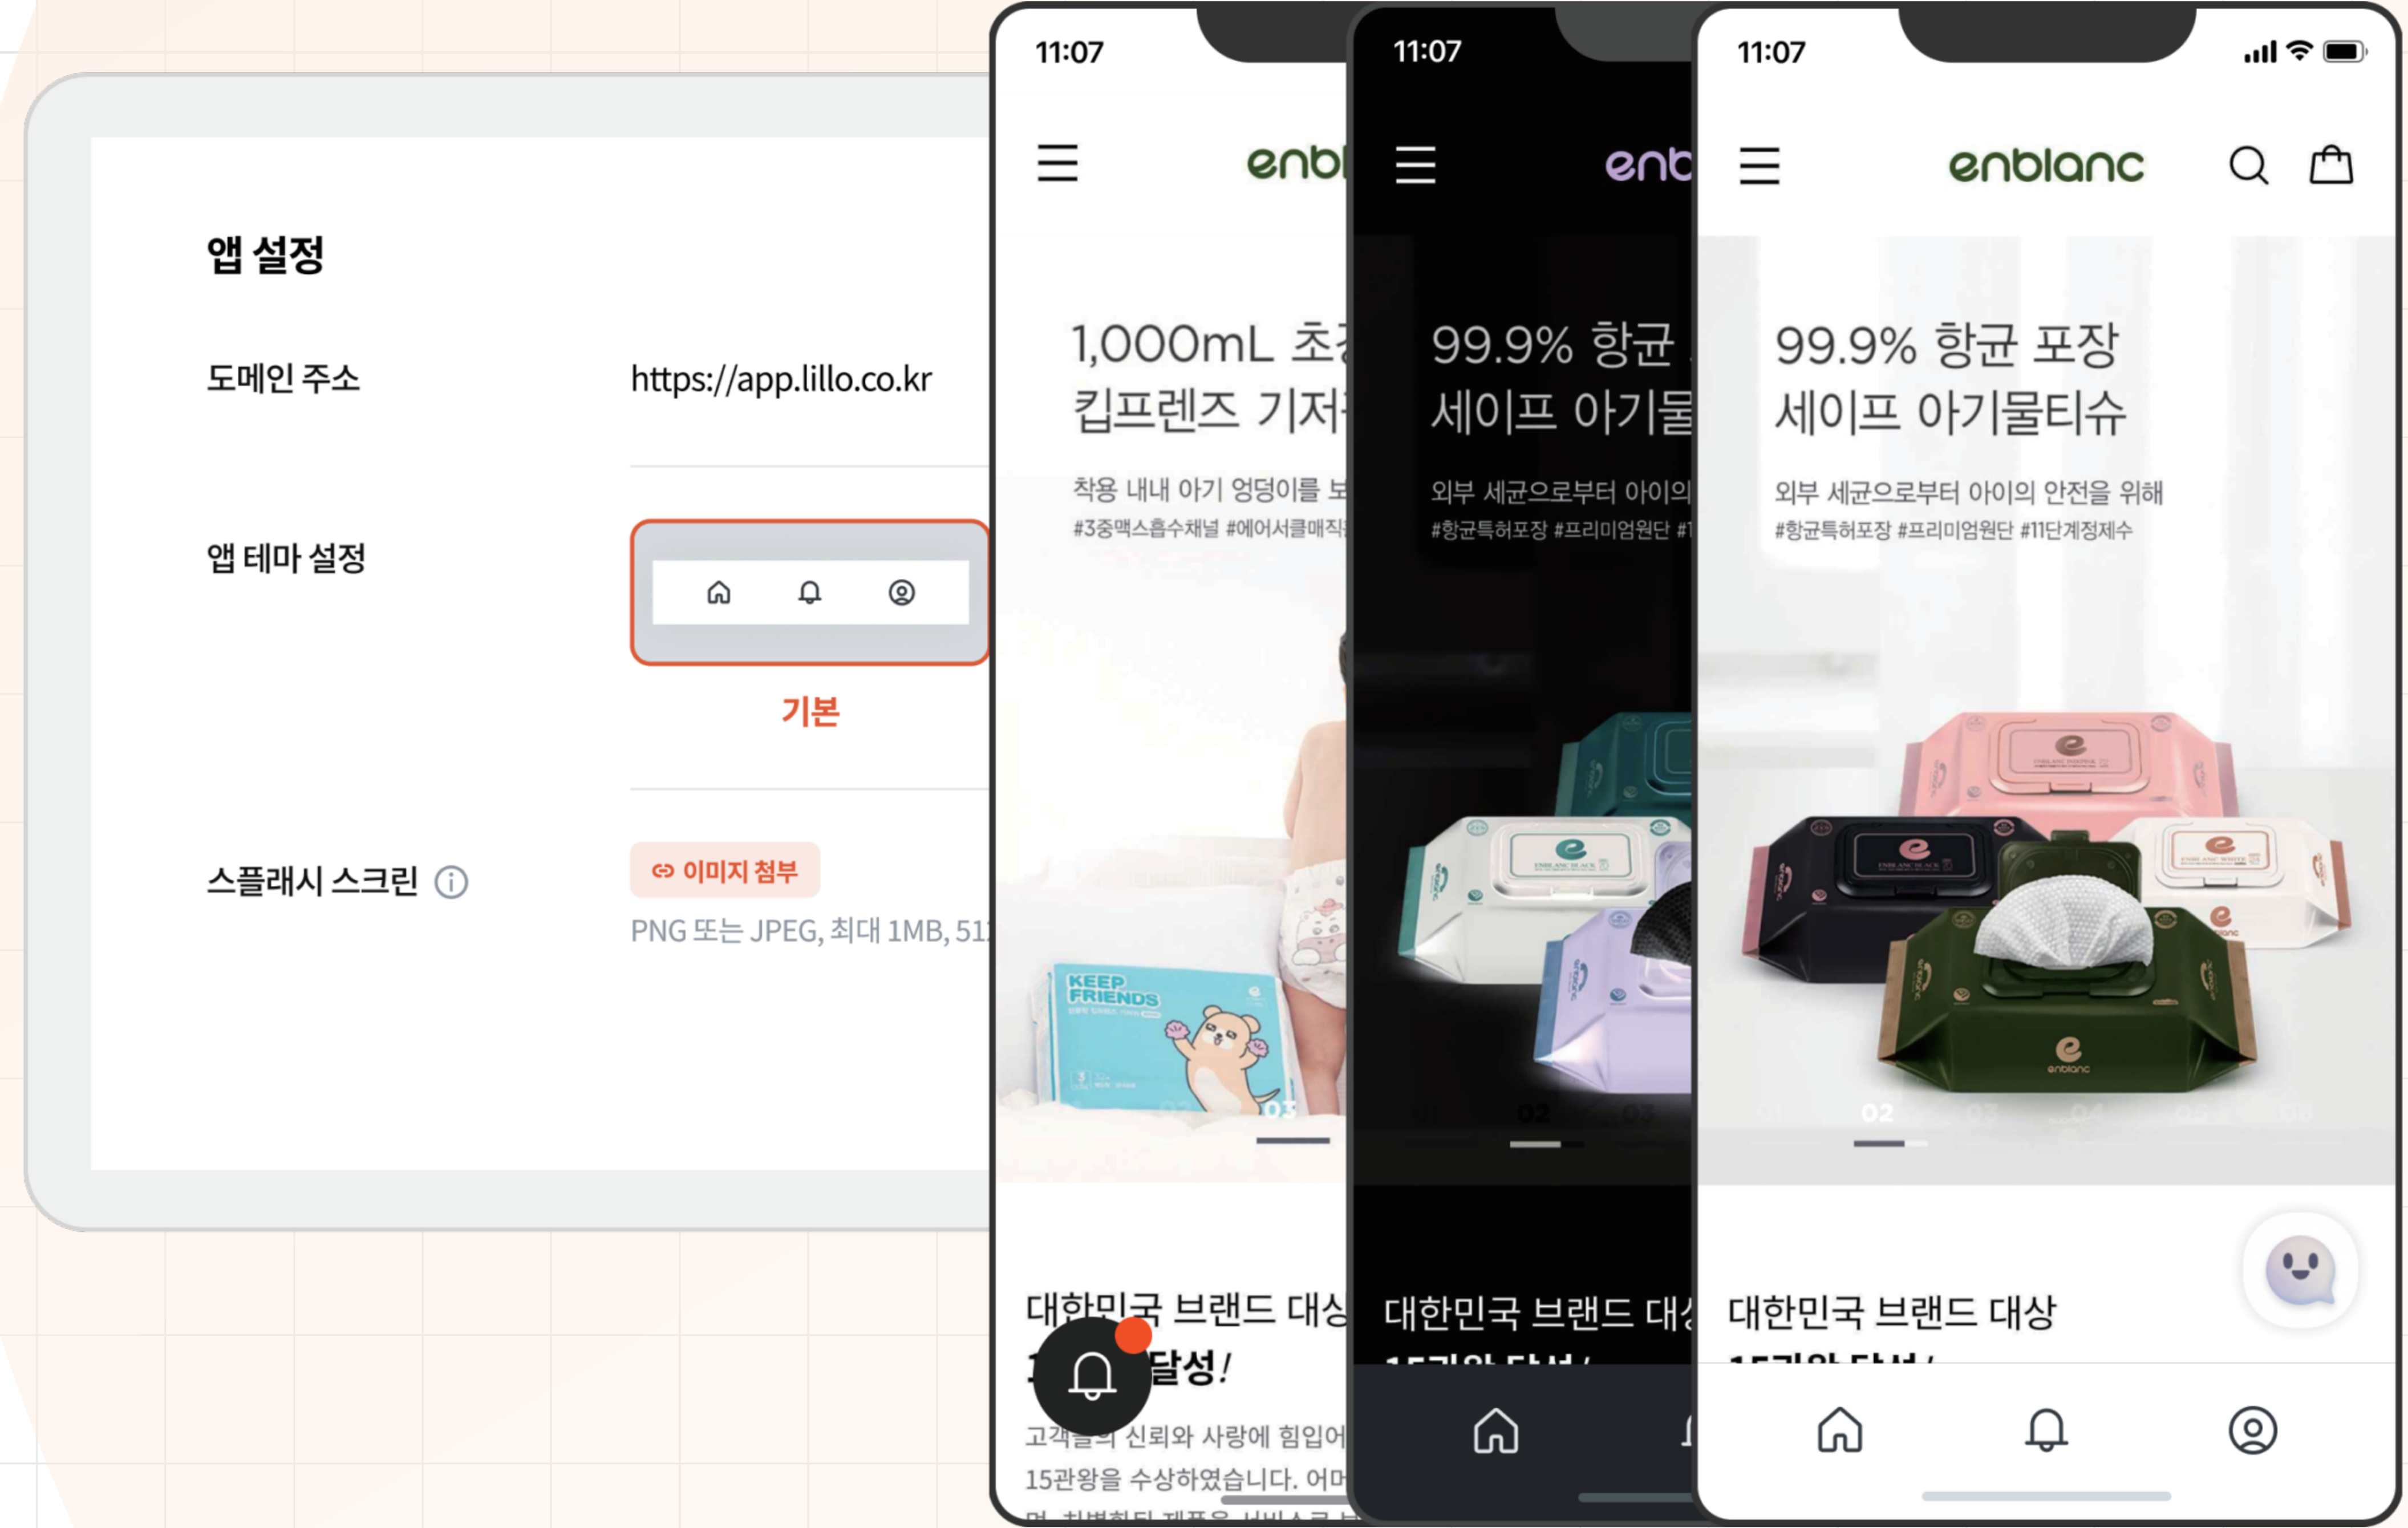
앱 설정

도메인 주소

https://app.lillo.co.kr

앱 테마 설정

기본

스플래시 스크린 ⓘ

이미지 첨부

PNG 또는 JPEG, 최대 1MB, 51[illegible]

11:07

enbl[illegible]

1,000mL 초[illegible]
킵프렌즈 기저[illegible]

착용 내내 아기 엉덩이를 보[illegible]
#3중맥스흡수채널 #에어서클매직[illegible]

KEEP FRIENDS

03

대한민국 브랜드 대상
1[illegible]달성!

고객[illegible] 신뢰와 사랑에 힘입어
15관왕을 수상하였습니다. 어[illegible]

11:07

enb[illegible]

99.9% 항균 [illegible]
세이프 아기물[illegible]

외부 세균으로부터 아이의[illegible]
#항균특허포장 #프리미엄원단 #1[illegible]

02

대한민국 브랜드 대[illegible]

11:07

enblanc

99.9% 항균 포장
세이프 아기물티슈

외부 세균으로부터 아이의 안전을 위해
#항균특허포장 #프리미엄원단 #11단계정제수

02

대한민국 브랜드 대상